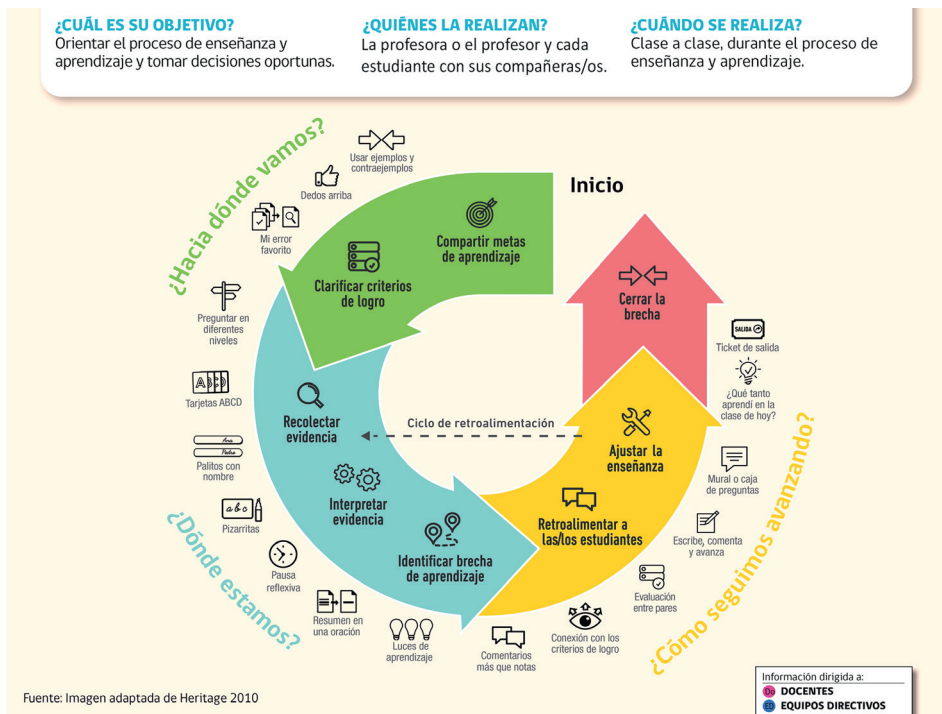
¿CUÁL ES SU OBJETIVO?
Orientar el proceso de enseñanza y aprendizaje y tomar decisiones oportunas.

¿QUIÉNES LA REALIZAN?
La profesora o el profesor y cada estudiante con sus compañeras/os.

¿CUÁNDO SE REALIZA?
Clase a clase, durante el proceso de enseñanza y aprendizaje.

¿Hacia dónde vamos?

Usar ejemplos y contraejemplos

Dedos arriba

Mi error favorito

Inicio

Compartir metas de aprendizaje

Clarificar criterios de logro

Cerrar la brecha

Preguntar en diferentes niveles

Tarjetas ABCD

Recolectar evidencia

Ciclo de retroalimentación

SALIDA
Ticket de salida

¿Qué tanto aprendí en la clase de hoy?

Ajustar la enseñanza

Palitos con nombre

Interpretar evidencia

Mural o caja de preguntas

Pizarritas

Retroalimentar a las/los estudiantes

Escribe, comenta y avanza

Identificar brecha de aprendizaje

Pausa reflexiva

Evaluación entre pares

¿Dónde estamos?

Resumen en una oración

Luces de aprendizaje

Comentarios más que notas

Conexión con los criterios de logro

¿Cómo seguimos avanzando?

Fuente: Imagen adaptada de Heritage 2010

Información dirigida a:
Do DOCENTES
ED EQUIPOS DIRECTIVOS